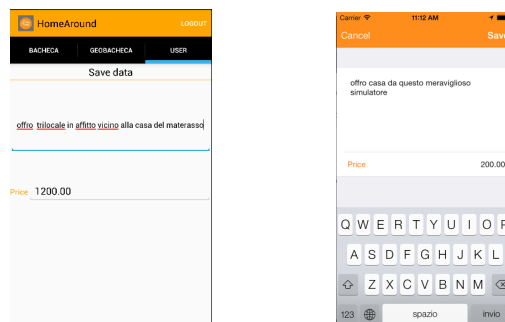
HomeAround LOGOUT

BACHECA GEOBACHECA USER

Save data

offro trilocale in affitto vicino alla casa del materasso

Price 1200.00

Carrier 11:12 AM

Cancel Save

offro casa da questo meraviglioso simulatore

Price 200.00

Q W E R T Y U I O P
A S D F G H J K L
Z X C V B N M
123 spazio invio